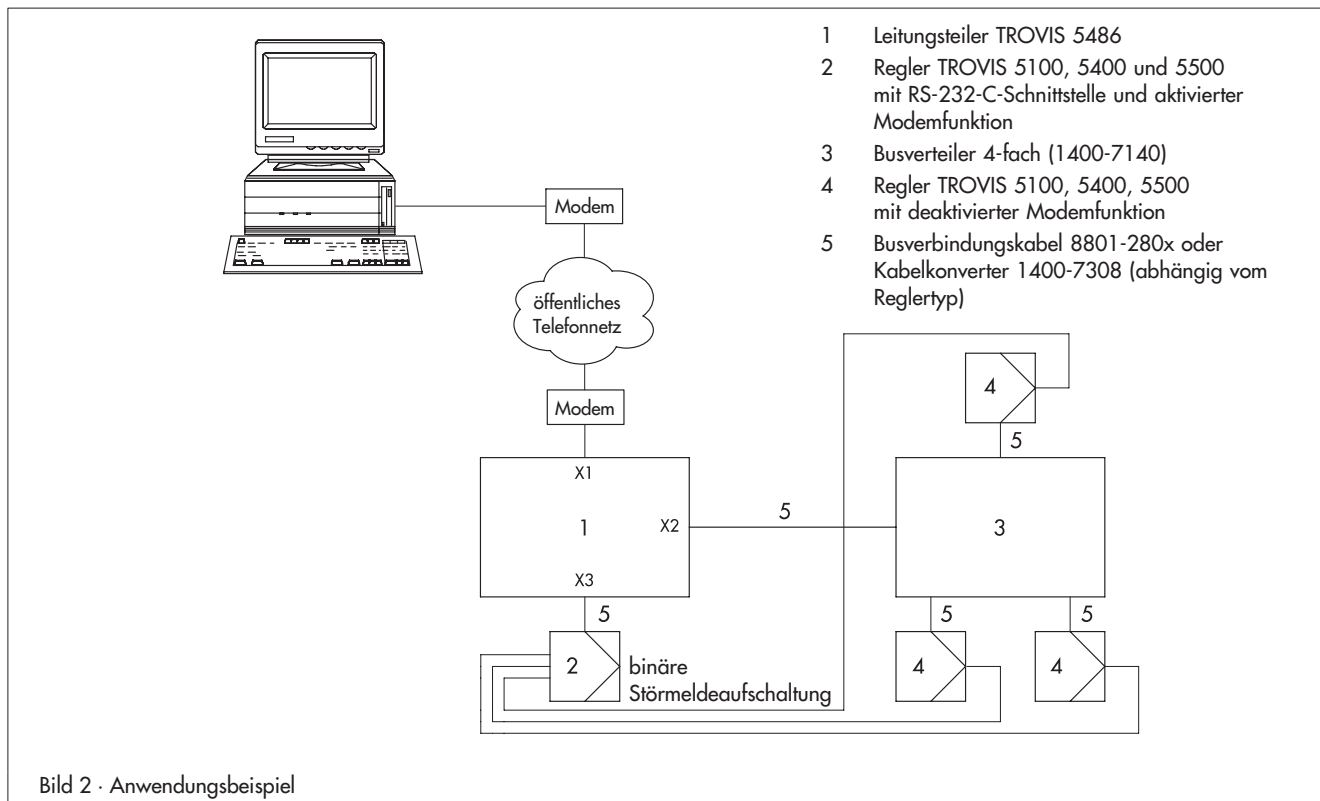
1 Leitungsteiler TROVIS 5486

2 Regler TROVIS 5100, 5400 und 5500 mit RS-232-C-Schnittstelle und aktivierter Modemfunktion

3 Busverteiler 4-fach (1400-7140)

4 Regler TROVIS 5100, 5400, 5500 mit deaktivierter Modemfunktion

5 Busverbindungskabel 8801-280x oder Kabelkonverter 1400-7308 (abhängig vom Reglertyp)

Modem

öffentliches Telefonnetz

Modem

X1

1

X2

X3

5

5

2

binäre Störmeldeaufschaltung

5

4

5

3

5

5

4

4

Bild 2 · Anwendungsbeispiel